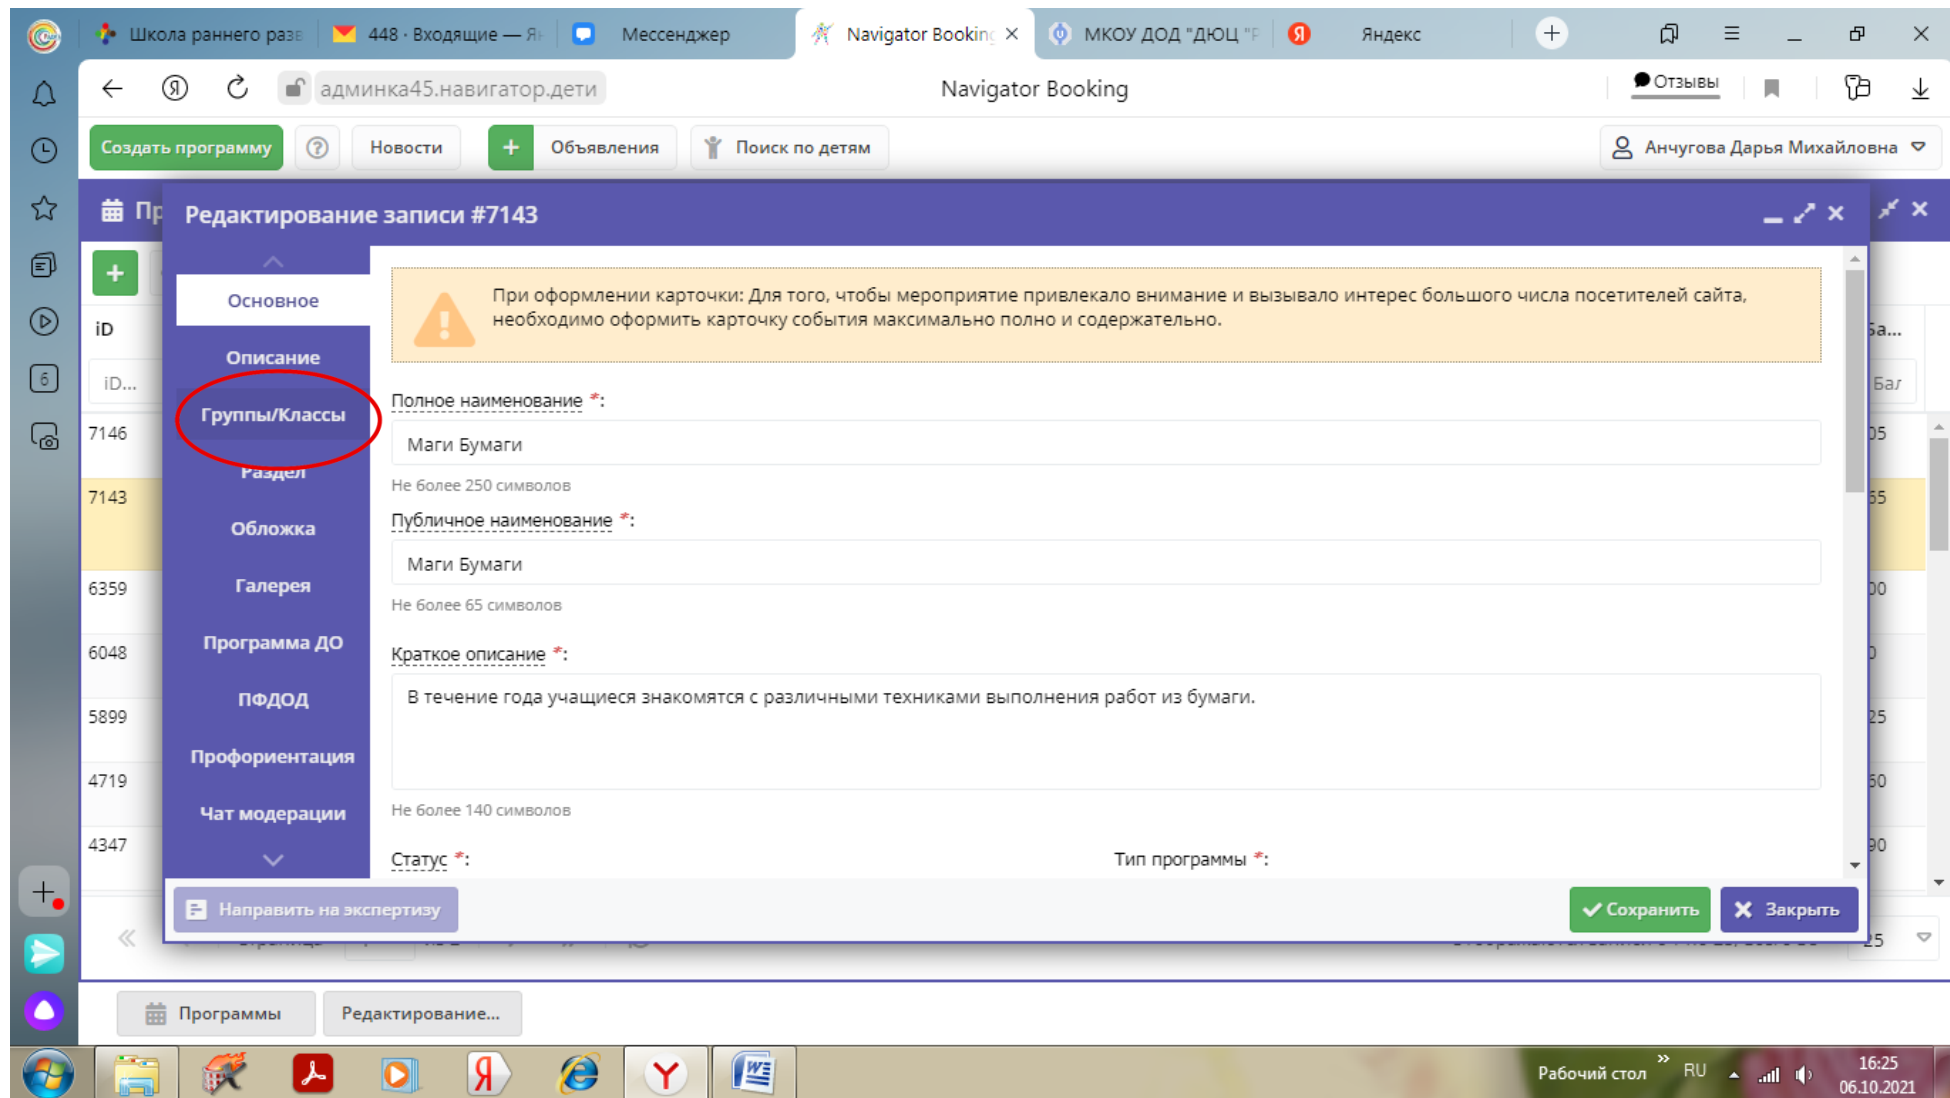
Школа раннего разв | 448 · Входящие — Я | Мессенджер | Navigator Booking | МКОУ ДОД "ДЮЦ "Г | Яндекс

админка45.навигатор.дети    Navigator Booking    Отзывы

Создать программу | Новости | Объявления | Поиск по детям | Анчугова Дарья Михайловна

Пр

Редактирование записи #7143

Основное
Описание
Группы/Классы
Раздел
Обложка
Галерея
Программа ДО
ПФДОД
Профориентация
Чат модерации

При оформлении карточки: Для того, чтобы мероприятие привлекало внимание и вызывало интерес большого числа посетителей сайта, необходимо оформить карточку события максимально полно и содержательно.

Полное наименование *:
Маги Бумаги
Не более 250 символов

Публичное наименование *:
Маги Бумаги
Не более 65 символов

Краткое описание *:
В течение года учащиеся знакомятся с различными техниками выполнения работ из бумаги.
Не более 140 символов

Статус *:    Тип программы *:

Направить на экспертизу    Сохранить    Закрыть

iD
iD...
7146
7143
6359
6048
5899
4719
4347

Ба...
Бал
05
65
00
0
25
60
90
25

Программы    Редактирование...

Рабочий стол    RU    16:25    06.10.2021